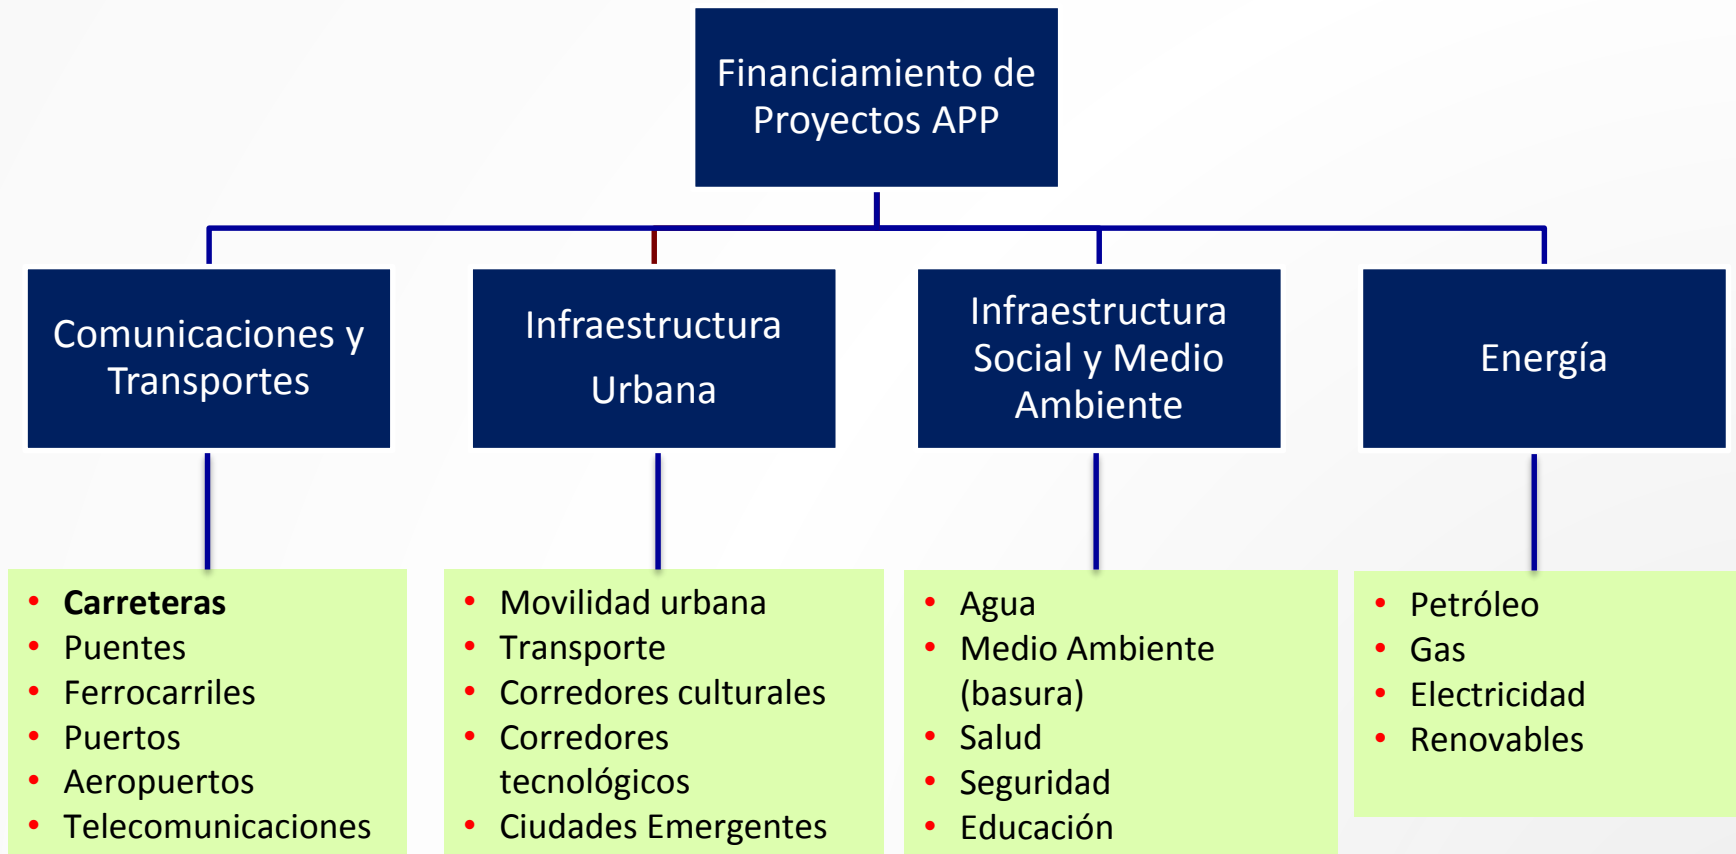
Financiamiento de Proyectos APP

Comunicaciones y Transportes

Infraestructura Urbana

Infraestructura Social y Medio Ambiente

Energía

- **Carreteras**
- Puentes
- Ferrocarriles
- Puertos
- Aeropuertos
- Telecomunicaciones

- Movilidad urbana
- Transporte
- Corredores culturales
- Corredores tecnológicos
- Ciudades Emergentes

- Agua
- Medio Ambiente (basura)
- Salud
- Seguridad
- Educación

- Petróleo
- Gas
- Electricidad
- Renovables